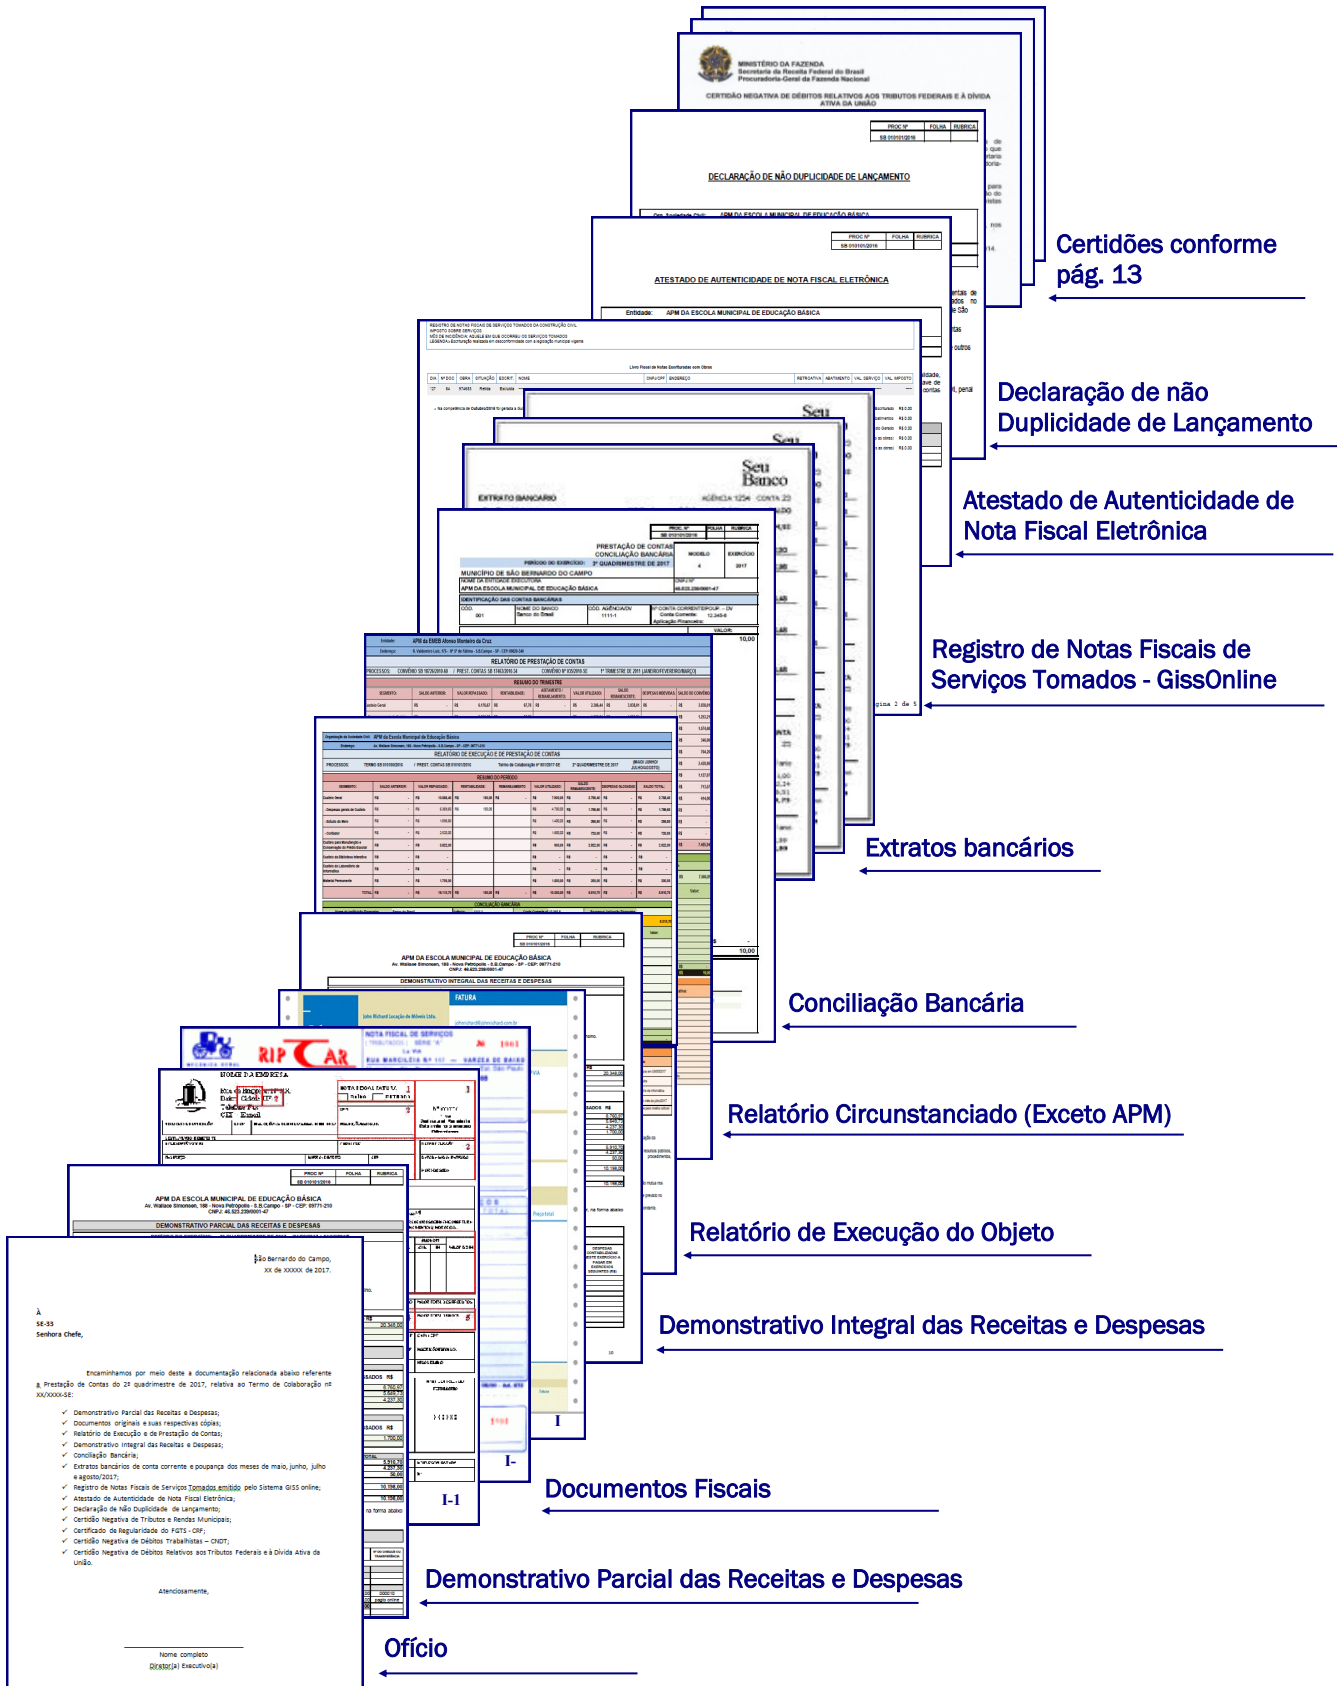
MINISTÉRIO DA FAZENDA
Secretaria da Receita Federal do Brasil
Procuradoria-Geral da Fazenda Nacional

CERTIDÃO NEGATIVA DE DÉBITOS RELATIVOS AOS TRIBUTOS FEDERAIS E À DÍVIDA ATIVA DA UNIÃO

DECLARAÇÃO DE NÃO DUPLICIDADE DE LANÇAMENTO

ATESTADO DE AUTENTICIDADE DE NOTA FISCAL ELETRÔNICA

Entidade: APM DA ESCOLA MUNICIPAL DE EDUCAÇÃO BÁSICA

Seu Banco

EXTRATO BANCÁRIO

PRESTAÇÃO DE CONTAS
CONCILIAÇÃO BANCÁRIA

MUNICÍPIO DE SÃO BERNARDO DO CAMPO
APM DA ESCOLA MUNICIPAL DE EDUCAÇÃO BÁSICA

RELATÓRIO DE PRESTAÇÃO DE CONTAS

RELATÓRIO DE EXECUÇÃO E DE PRESTAÇÃO DE CONTAS

APM DA ESCOLA MUNICIPAL DE EDUCAÇÃO BÁSICA
DEMONSTRATIVO INTEGRAL DAS RECEITAS E DESPESAS

FATURA

RIP CAR

NOTA FISCAL DE SERVIÇOS

APM DA ESCOLA MUNICIPAL DE EDUCAÇÃO BÁSICA
DEMONSTRATIVO PARCIAL DAS RECEITAS E DESPESAS

São Bernardo do Campo, XX de XXXXX de 2017.

À
SE-33
Senhora Chefe,

Encaminhamos por meio deste a documentação relacionada abaixo referente à Prestação de Contas do 2º quadrimestre de 2017, relativa ao Termo de Colaboração nº XX/XXXX-SE:

✓ Demonstrativo Parcial das Receitas e Despesas;
✓ Documentos originais e suas respectivas cópias;
✓ Relatório de Execução e de Prestação de Contas;
✓ Demonstrativo Integral das Receitas e Despesas;
✓ Conciliação Bancária;
✓ Extratos bancários de conta corrente e poupança dos meses de maio, junho, julho e agosto/2017;
✓ Registro de Notas Fiscais de Serviços Tomados emitido pelo Sistema GISS online;
✓ Atestado de Autenticidade de Nota Fiscal Eletrônica;
✓ Declaração de Não Duplicidade de Lançamento;
✓ Certidão Negativa de Tributos e Rendas Municipais;
✓ Certificado de Regularidade do FGTS - CRF;
✓ Certidão Negativa de Débitos Trabalhistas – CNDT;
✓ Certidão Negativa de Débitos Relativos aos Tributos Federais e à Dívida Ativa da União.

Atenciosamente,

Nome completo
Diretor(a) Executivo(a)

Certidões conforme pág. 13

Declaração de não Duplicidade de Lançamento

Atestado de Autenticidade de Nota Fiscal Eletrônica

Registro de Notas Fiscais de Serviços Tomados - GissOnline

Extratos bancários

Conciliação Bancária

Relatório Circunstanciado (Exceto APM)

Relatório de Execução do Objeto

Demonstrativo Integral das Receitas e Despesas

Documentos Fiscais

Demonstrativo Parcial das Receitas e Despesas

Ofício